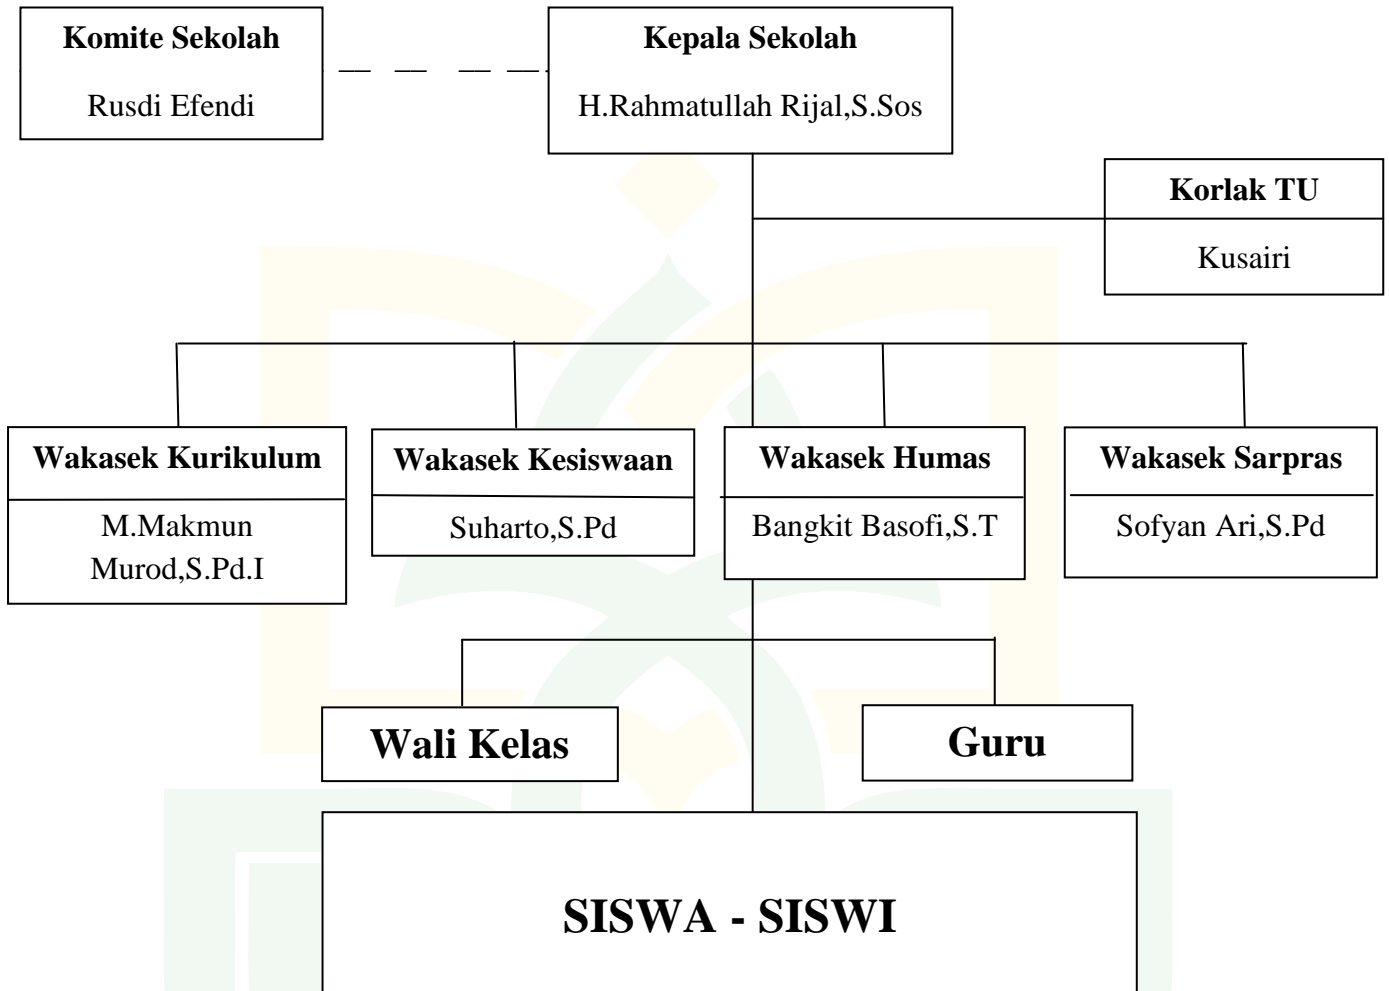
Komite Sekolah

Rusdi Efendi

Kepala Sekolah

H.Rahmatullah Rijal,S.Sos

Korlak TU

Kusairi

Wakasek Kurikulum

M.Makmun Murod,S.Pd.I

Wakasek Kesiswaan

Suharto,S.Pd

Wakasek Humas

Bangkit Basofi,S.T

Wakasek Sarpras

Sofyan Ari,S.Pd

Wali Kelas

Guru

SISWA - SISWI